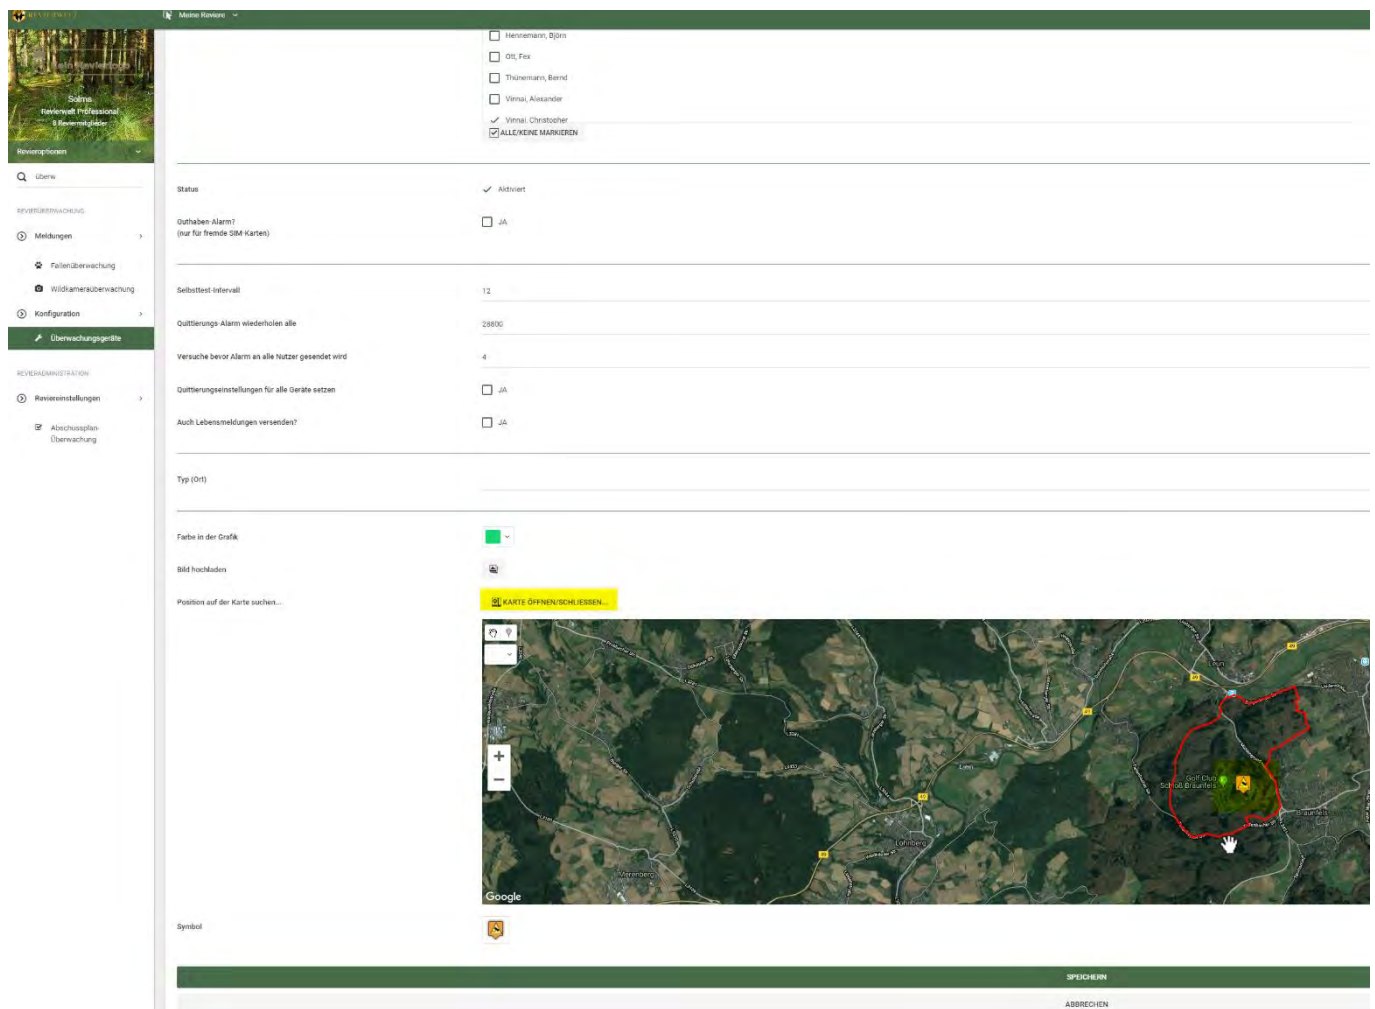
REVIERWELT
Meine Reviere

Solms
Revierwelt Professional
8 Reviermitglieder

Revieroptionen

Über✓

REVIERÜBERWACHUNG

Meldungen

Fallenüberwachung

Wildkameraüberwachung

Konfiguration

Überwachungsgeräte

REVIERADMINISTRATION

Reviereinstellungen

Abschussplan-Überwachung

Hennemann, Björn
Ott, Fex
Thünemann, Bernd
Vinnai, Alexander
Vinnai, Christopher
ALLE/KEINE MARKIEREN

Status
Aktiviert

Guthaben-Alarm? (nur für fremde SIM-Karten)
JA

Selbsttest-Intervall
12

Quittierungs-Alarm wiederholen alle
28800

Versuche bevor Alarm an alle Nutzer gesendet wird
4

Quittierungseinstellungen für alle Geräte setzen
JA

Auch Lebensmeldungen versenden?
JA

Typ (Ort)

Farbe in der Grafik

Bild hochladen

Position auf der Karte suchen...
KARTE ÖFFNEN/SCHLIESSEN...

Leun
Golf Club Schloß Braunfels
Braunfels
Löhnberg
Merenberg
Google

Symbol

SPEICHERN
ABBRECHEN